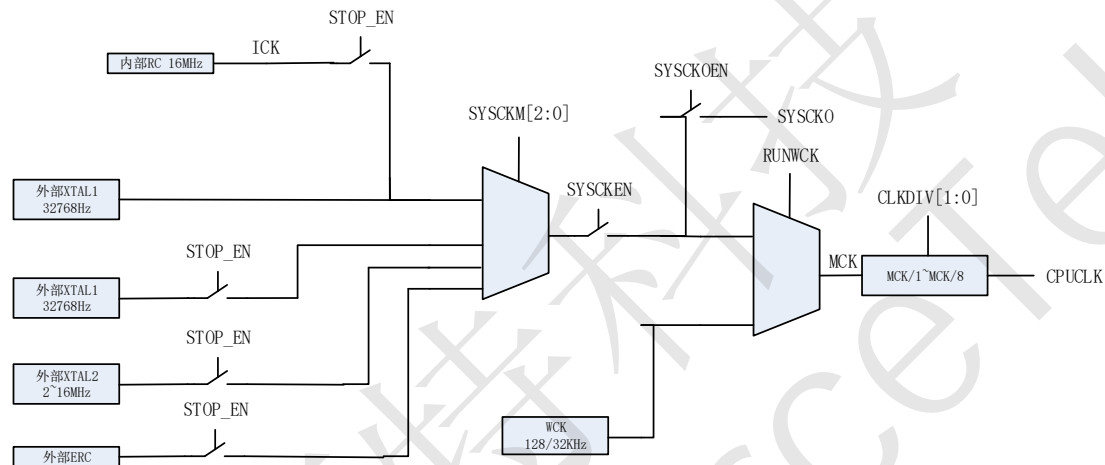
STOP_EN

ICK

内部RC 16MHz

SYSCKOEN

SYSCKO

SYSCKM[2:0]

RUNWCK

外部XTAL1 32768Hz

SYSCKEN

CLKDIV[1:0]

STOP_EN

MCK

MCK/1~MCK/8

CPUCLK

外部XTAL1 32768Hz

STOP_EN

外部XTAL2 2~16MHz

STOP_EN

WCK 128/32KHz

外部ERC